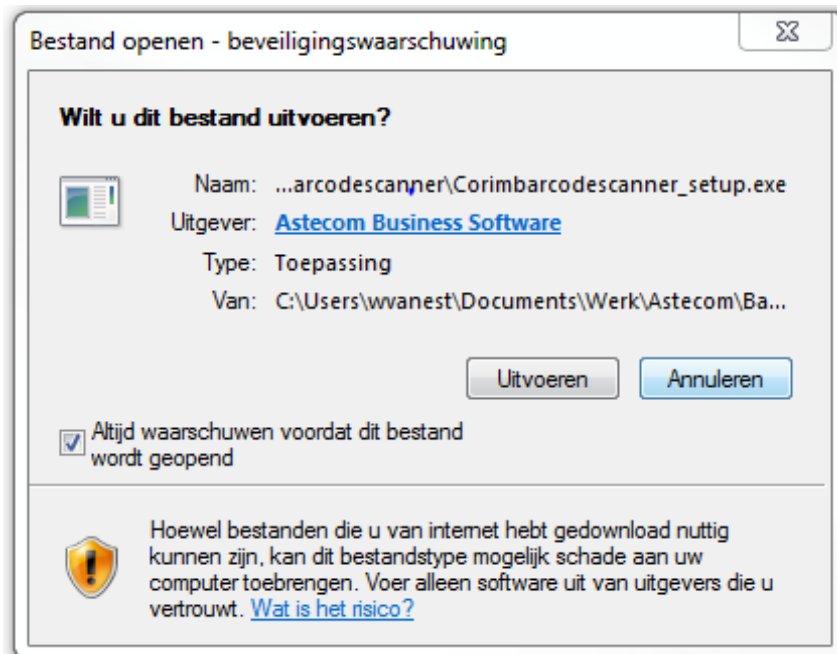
Bestand openen - beveiligingswaarschuwing

Wilt u dit bestand uitvoeren?

Naam: ...arcodescanner\Corimbarcodescanner_setup.exe
Uitgever: Astecom Business Software
Type: Toepassing
Van: C:\Users\wvanest\Documents\Werk\Astecom\Ba...

Uitvoeren
Annuleren

Altijd waarschuwen voordat dit bestand wordt geopend

Hoewel bestanden die u van internet hebt gedownload nuttig kunnen zijn, kan dit bestandstype mogelijk schade aan uw computer toebrengen. Voer alleen software uit van uitgevers die u vertrouwt. Wat is het risico?